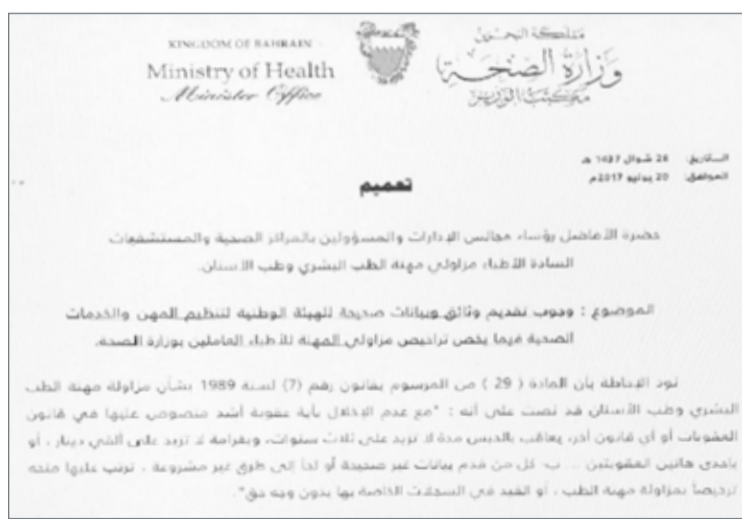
KINGDOM OF BAHRAIN
Ministry of Health
Minister Office

مملكة البحرين
وزارة الصحة
مكتب الوزير

التاريخ: 26 شوال 1437 هـ
الموافق: 20 يونيو 2017م

تعميم

حضرة الأفاضل رؤساء مجالس الإدارات والمسؤولين بالمراكز الصحية والمستشفيات
السادة الأطباء مزاولي مهنة الطب البشري وطب الاسنان.

الموضوع: وجوب تقديم وثائق وبيانات صحيحة للهيئة الوطنية لتنظيم المهن والخدمات الصحية فيما يخص تراخيص مزاولي المهنة للأطباء العاملين بوزارة الصحة.

نود الإحاطة بأن المادة ( 29 ) من المرسوم بقانون رقم (7) لسنة 1989 بشأن مزاولة مهنة الطب البشري وطب الأسنان قد نصت على أنه: "مع عدم الإخلال بأية عقوبة أشد منصوص عليها في قانون العقوبات أو أي قانون آخر، يعاقب بالحبس مدة لا تزيد على ثلاث سنوات، وبغرامة لا تزيد على ألفي دينار، أو بإحدى هاتين العقوبتين ... ب- كل من قدم بيانات غير صحيحة أو لجأ إلى طرق غير مشروعة، ترتب عليها منحه ترخيصاً بمزاولة مهنة الطب، أو القيد في السجلات الخاصة بها بدون وجه حق".